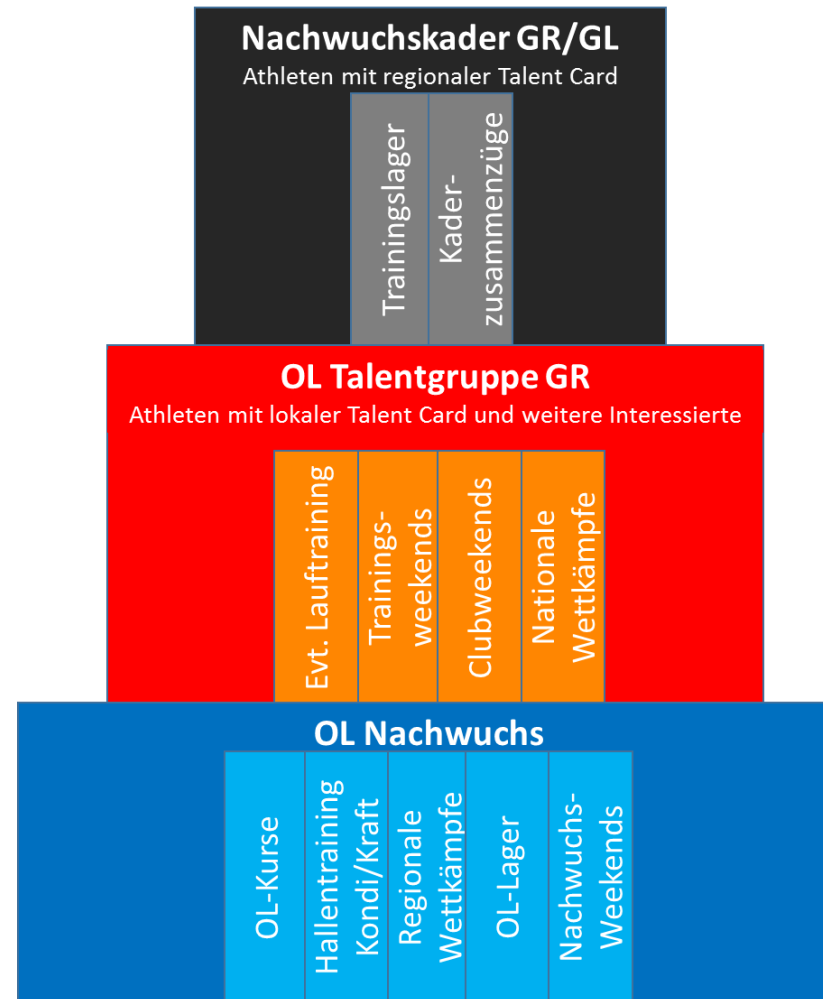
Nachwuchskader GR/GL
Athleten mit regionaler Talent Card

Trainingslager

Kader-zusammenzüge

OL Talentgruppe GR
Athleten mit lokaler Talent Card und weitere Interessierte

Evt. Lauftraining

Trainings-weekends

Clubweekends

Nationale Wettkämpfe

OL Nachwuchs

OL-Kurse

Hallentraining Kondi/Kraft

Regionale Wettkämpfe

OL-Lager

Nachwuchs-Weekends